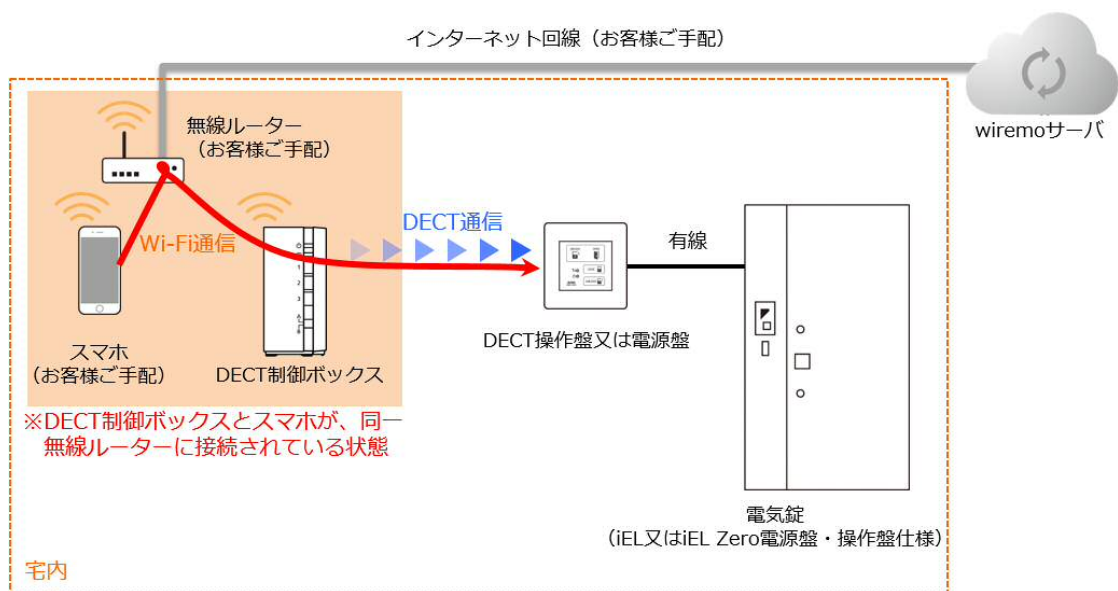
インターネット回線（お客様ご手配）

wiremoサーバ

無線ルーター
（お客様ご手配）

Wi-Fi通信

DECT通信

有線

スマホ
（お客様ご手配）

DECT制御ボックス

DECT操作盤又は電源盤

※DECT制御ボックスとスマホが、同一無線ルーターに接続されている状態

電気錠
（iEL又はiEL Zero電源盤・操作盤仕様）

宅内